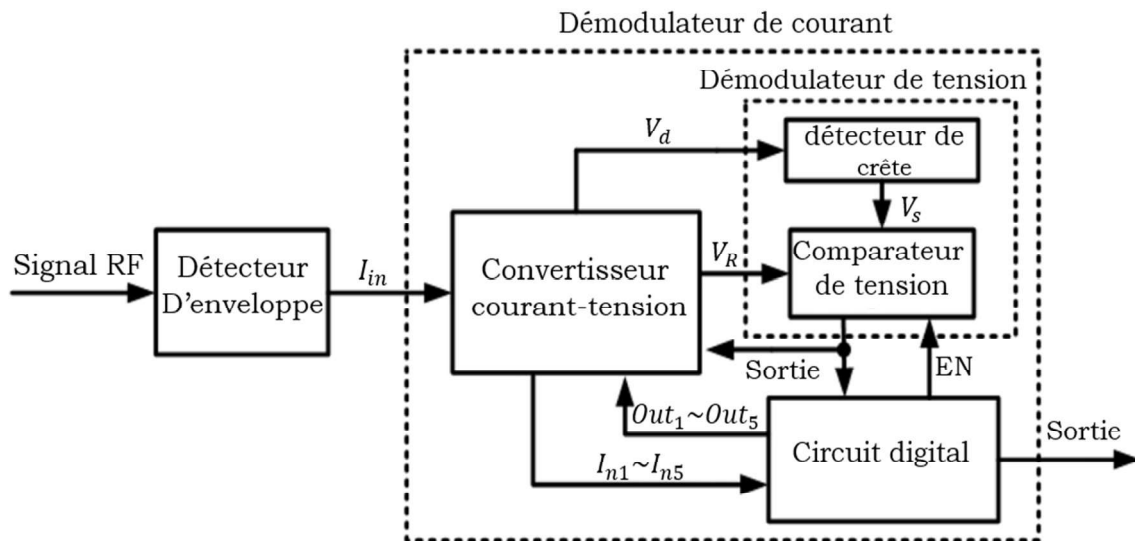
Démodulateur de courant

Démodulateur de tension

$V_d$

détecteur de crête

$V_s$

Signal RF

Détecteur D'enveloppe

$I_{in}$

Convertisseur courant-tension

$V_R$

Comparateur de tension

Sortie

EN

$Out_1 \sim Out_5$

Circuit digital

Sortie

$I_{n1} \sim I_{n5}$